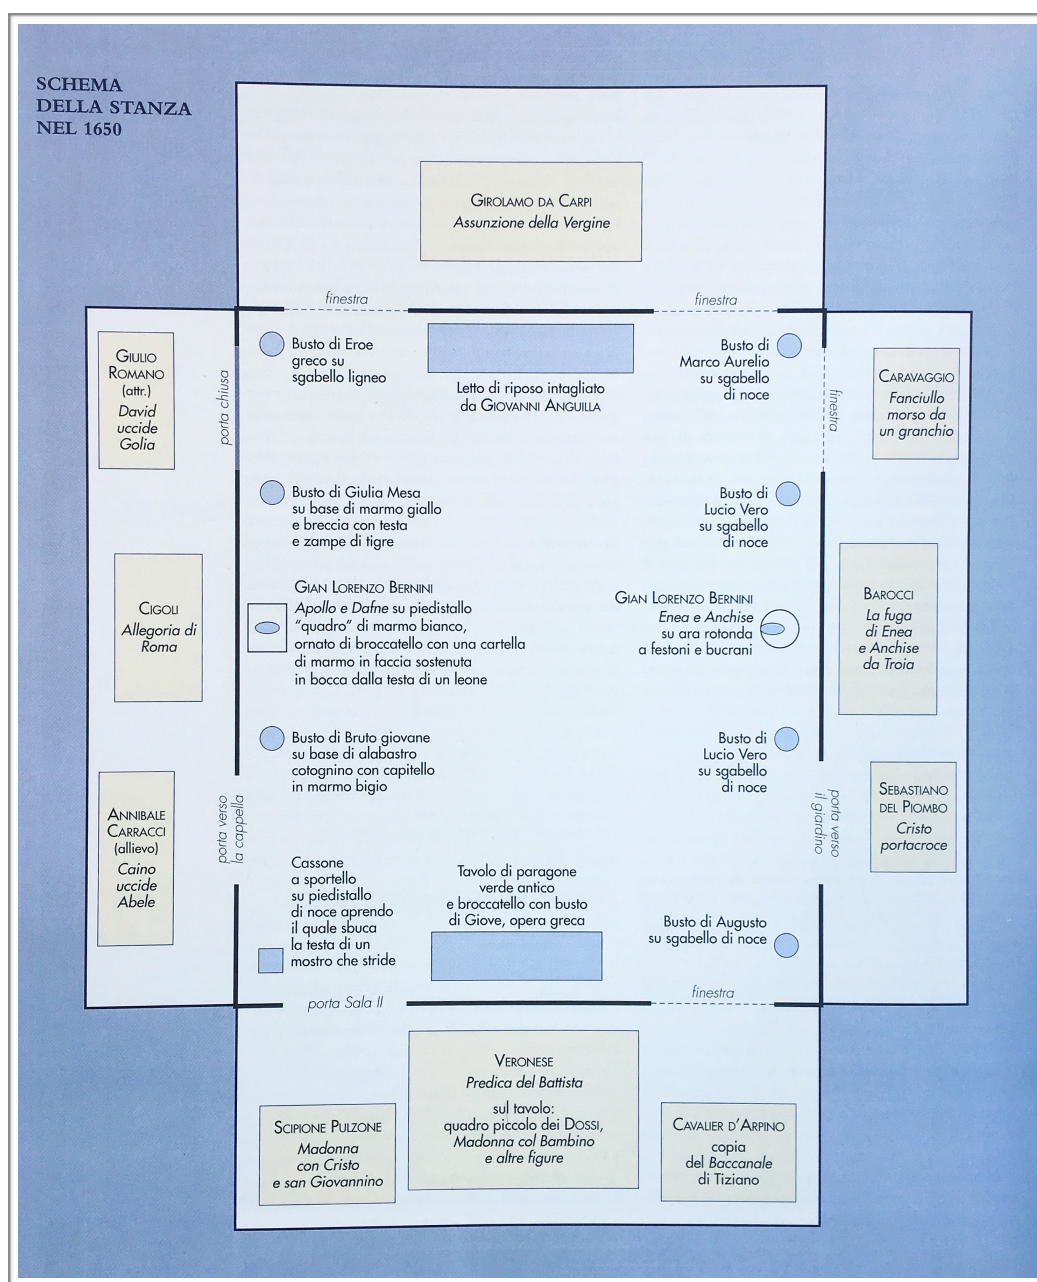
SCHEMA DELLA STANZA NEL 1650

GIROLAMO DA CARPI
Assunzione della Vergine

finestra

finestra

GIULIO ROMANO (attr.)
David uccide Golia

porta chiusa

Busto di Eroe greco su sgabello ligneo

Letto di riposo intagliato da GIOVANNI ANGUILLA

Busto di Marco Aurelio su sgabello di noce

finestra

CARAVAGGIO
Fanciullo morso da un granchio

Busto di Giulia Mesa su base di marmo giallo e breccia con testa e zampe di tigre

Busto di Lucio Vero su sgabello di noce

CIGOLI
Allegoria di Roma

GIAN LORENZO BERNINI
Apollo e Dafne su piedistallo "quadro" di marmo bianco, ornato di broccatello con una cartella di marmo in faccia sostenuta in bocca dalla testa di un leone

GIAN LORENZO BERNINI
Enea e Anchise su ara rotonda a festoni e bucrani

BAROCCI
La fuga di Enea e Anchise da Troia

Busto di Bruto giovane su base di alabastro cotognino con capitello in marmo bigio

Busto di Lucio Vero su sgabello di noce

ANNIBALE CARRACCI (allievo)
Caino uccide Abele

porta verso la cappella

porta verso il giardino

SEBASTIANO DEL PIOMBO
Cristo portacroce

Cassone a sportello su piedistallo di noce aprendo il quale sbuca la testa di un mostro che stride

Tavolo di paragone verde antico e broccatello con busto di Giove, opera greca

Busto di Augusto su sgabello di noce

porta Sala II

finestra

SCIPIONE PULZONE
Madonna con Cristo e san Giovannino

VERONESE
Predica del Battista
sul tavolo: quadro piccolo dei DOSSI, Madonna col Bambino e altre figure

CAVALIER D'ARPINO
copia del Baccanale di Tiziano